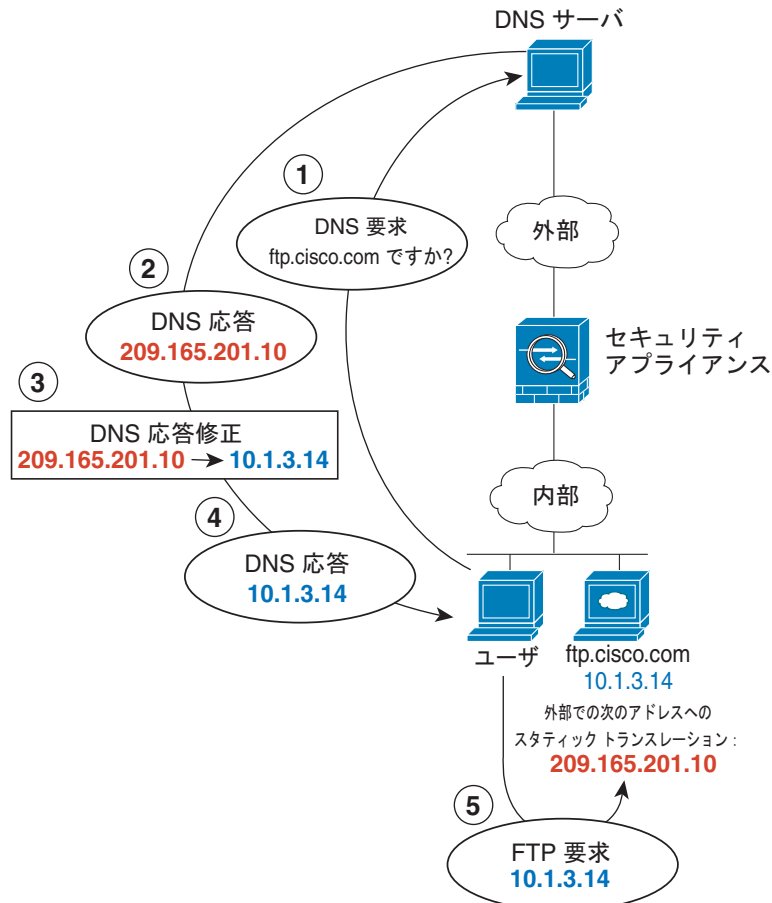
DNS サーバ

1

DNS 要求
ftp.cisco.com ですか?

2

DNS 応答
209.165.201.10

外部

セキュリティ
アプライアンス

3

DNS 応答修正
209.165.201.10 → 10.1.3.14

内部

4

DNS 応答
10.1.3.14

ユーザ

ftp.cisco.com
10.1.3.14

外部での次のアドレスへの
スタティック トランスレーション :
209.165.201.10

5

FTP 要求
10.1.3.14